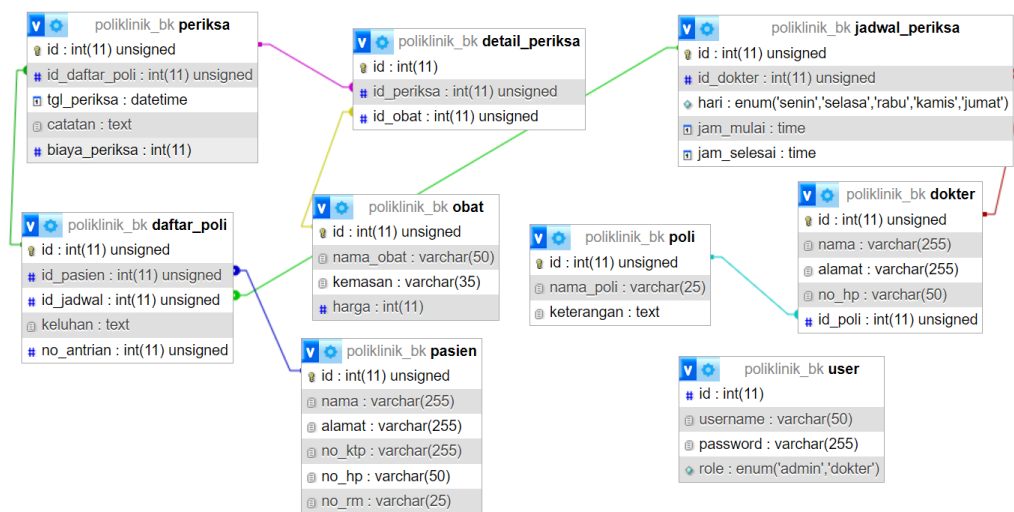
poliklinik_bk **periksa**
id : int(11) unsigned
id_daftar_poli : int(11) unsigned
tgl_periksa : datetime
catatan : text
biaya_periksa : int(11)

poliklinik_bk **detail_periksa**
id : int(11)
id_periksa : int(11) unsigned
id_obat : int(11) unsigned

poliklinik_bk **jadwal_periksa**
id : int(11) unsigned
id_dokter : int(11) unsigned
hari : enum('senin','selasa','rabu','kamis','jumat')
jam_mulai : time
jam_selesai : time

poliklinik_bk **dokter**
id : int(11) unsigned
nama : varchar(255)
alamat : varchar(255)
no_hp : varchar(50)
id_poli : int(11) unsigned

poliklinik_bk **daftar_poli**
id : int(11) unsigned
id_pasien : int(11) unsigned
id_jadwal : int(11) unsigned
keluhan : text
no_antrian : int(11) unsigned

poliklinik_bk **obat**
id : int(11) unsigned
nama_obat : varchar(50)
kemasan : varchar(35)
harga : int(11)

poliklinik_bk **poli**
id : int(11) unsigned
nama_poli : varchar(25)
keterangan : text

poliklinik_bk **pasien**
id : int(11) unsigned
nama : varchar(255)
alamat : varchar(255)
no_ktp : varchar(255)
no_hp : varchar(50)
no_rm : varchar(25)

poliklinik_bk **user**
id : int(11)
username : varchar(50)
password : varchar(255)
role : enum('admin','dokter')